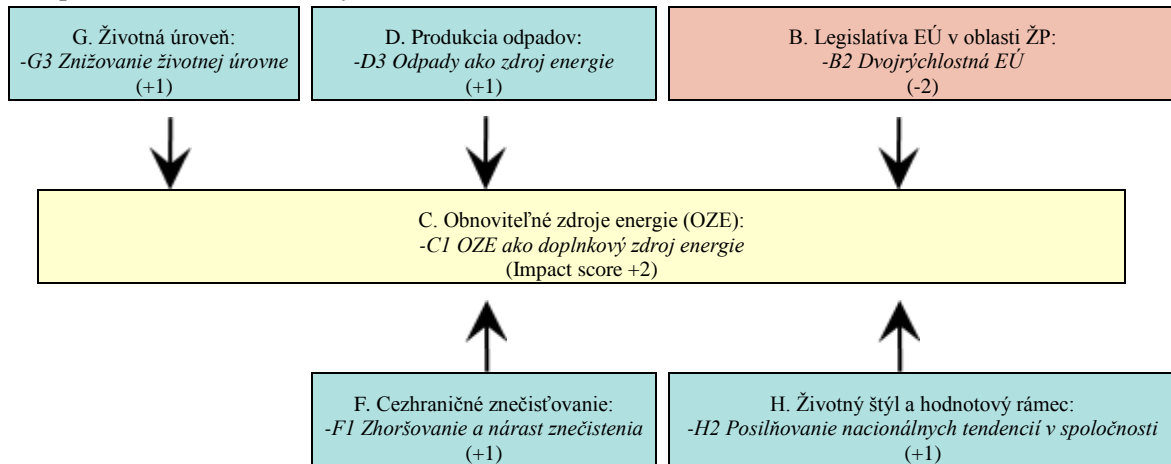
G. Životná úroveň:
*-G3 Znižovanie životnej úrovne*
(+1)

D. Produkcia odpadov:
*-D3 Odpady ako zdroj energie*
(+1)

B. Legislatíva EÚ v oblasti ŽP:
*-B2 Dvojrýchlostná EÚ*
(-2)

C. Obnoviteľné zdroje energie (OZE):
*-C1 OZE ako doplnkový zdroj energie*
(Impact score +2)

F. Cezhraničné znečisťovanie:
*-F1 Zhoršovanie a nárast znečistenia*
(+1)

H. Životný štýl a hodnotový rámec:
*-H2 Posilňovanie nacionálnych tendencií v spoločnosti*
(+1)